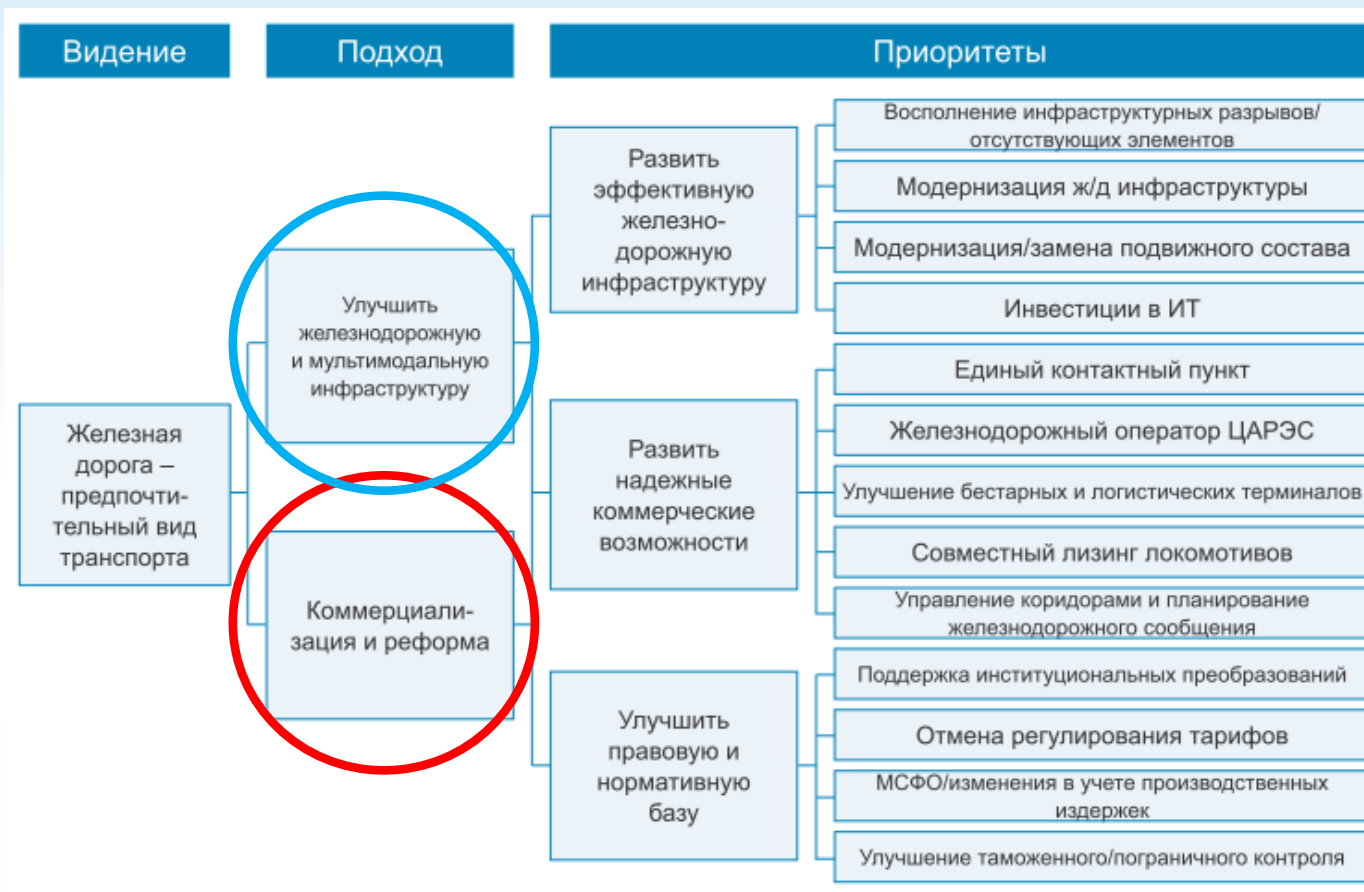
Видение

Подход

Приоритеты

Железная дорога – предпочтительный вид транспорта

Улучшить железнодорожную и мультимодальную инфраструктуру

Коммерциализация и реформа

Развить эффективную железнодорожную инфраструктуру

Развить надежные коммерческие возможности

Улучшить правовую и нормативную базу

Восполнение инфраструктурных разрывов/ отсутствующих элементов

Модернизация ж/д инфраструктуры

Модернизация/замена подвижного состава

Инвестиции в ИТ

Единый контактный пункт

Железнодорожный оператор ЦАРЭС

Улучшение бестарных и логистических терминалов

Совместный лизинг локомотивов

Управление коридорами и планирование железнодорожного сообщения

Поддержка институциональных преобразований

Отмена регулирования тарифов

МСФО/изменения в учете производственных издержек

Улучшение таможенного/пограничного контроля